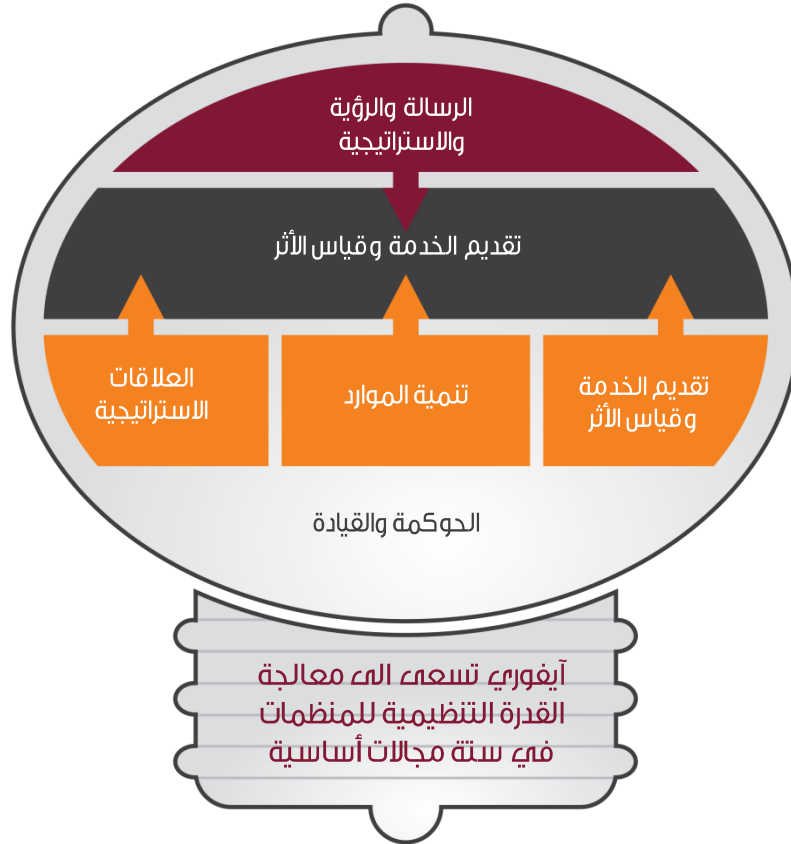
الرسالة والرؤية والاستراتيجية

تقديم الخدمة وقياس الأثر

تقديم الخدمة وقياس الأثر

تنمية الموارد

العلاقات الاستراتيجية

الحوكمة والقيادة

آيفوري تسعى الى معالجة القدرة التنظيمية للمنظمات في ستة مجالات أساسية